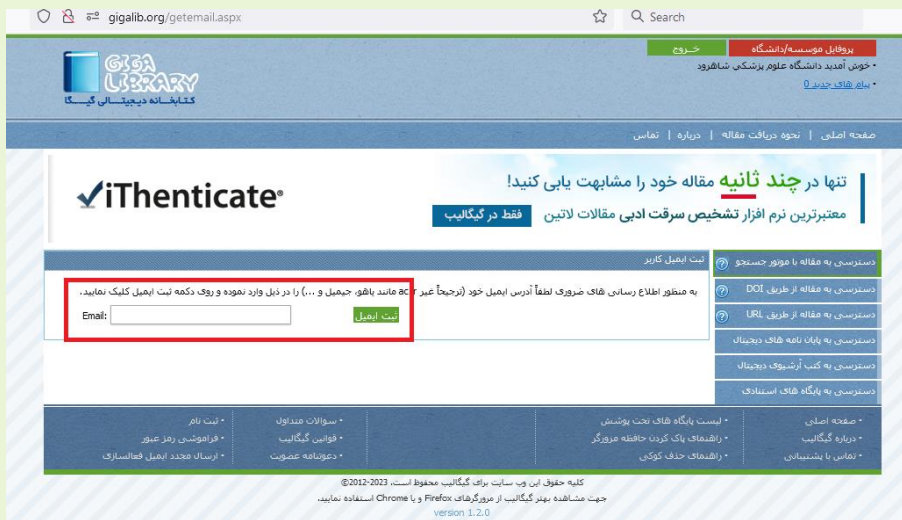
gigalib.org/getemail.aspx
Search

GIGA LIBRARY
کتابخانه دیجیتالی گیگا

پروفایل موسسه/دانشگاه
خروج
• خوش آمدید دانشگاه علوم پزشکی شاهرود
• پیام های جدید 0

صفحه اصلی | نحوه دریافت مقاله | درباره | تماس

تنها در چند ثانیه مقاله خود را مشابهت یابی کنید!
معتبرترین نرم افزار تشخیص سرقت ادبی مقالات لاتین
فقط در گیگالیب
iThenticate

ثبت ایمیل کاربر
به منظور اطلاع رسانی های ضروری لطفاً آدرس ایمیل خود (ترجیحاً غیر ac.ir مانند یاهو، جیمیل و ...) را در ذیل وارد نموده و روی دکمه ثبت ایمیل کلیک نمایید.
Email:
ثبت ایمیل

دسترسی به مقاله با موتور جستجو
دسترسی به مقاله از طریق DOI
دسترسی به مقاله از طریق URL
دسترسی به پایان نامه های دیجیتال
دسترسی به کتب آرشیوی دیجیتال
دسترسی به پایگاه های استنادی

• صفحه اصلی
• درباره گیگالیب
• تماس با پشتیبانی
• لیست پایگاه های تحت پوشش
• راهنمای پاک کردن حافظه مرورگر
• راهنمای حذف کوکی
• سوالات متداول
• قوانین گیگالیب
• دعوتنامه عضویت
• ثبت نام
• فراموشی رمز عبور
• ارسال مجدد ایمیل فعالسازی

کلیه حقوق این وب سایت برای گیگالیب محفوظ است. 2023-2012©
جهت مشاهده بهتر گیگالیب از مرورگرهای Firefox و یا Chrome استفاده نمایید.
version 1.2.0